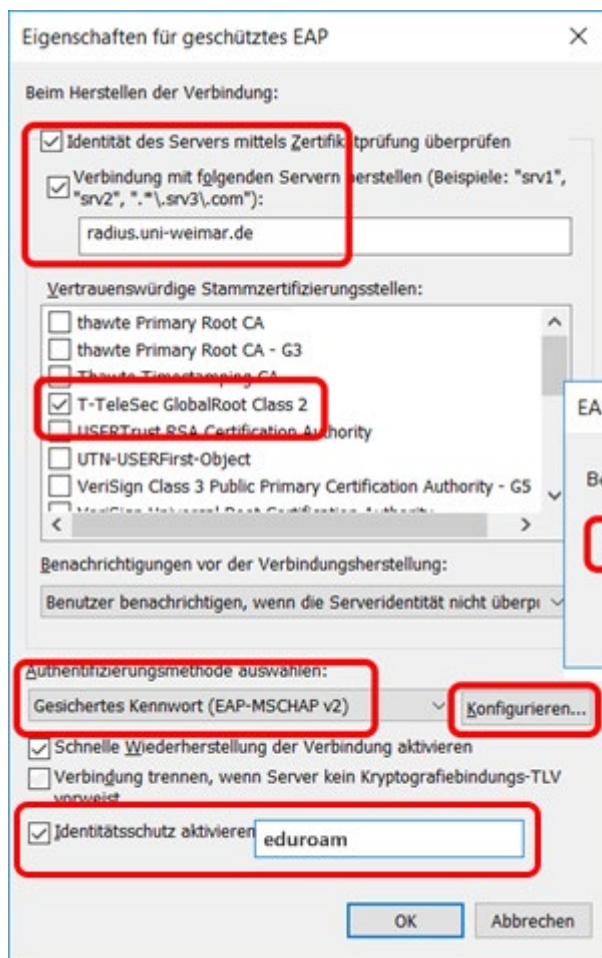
Eigenschaften für geschütztes EAP

×

Beim Herstellen der Verbindung:

Identität des Servers mittels Zertifikatprüfung überprüfen

Verbindung mit folgenden Servern herstellen (Beispiele: "srv1", "srv2", ".*\.srv3\.com"):

radius.uni-weimar.de

Vertrauenswürdige Stammzertifizierungsstellen:

thawte Primary Root CA
thawte Primary Root CA - G3
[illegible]
T-TeleSec GlobalRoot Class 2
USERTrust RSA Certification Authority
UTN-USERFirst-Object
VeriSign Class 3 Public Primary Certification Authority - G5
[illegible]

EA

Be

Benachrichtigungen vor der Verbindungsherstellung:

Benutzer benachrichtigen, wenn die Serveridentität nicht überpr

Authentifizierungsmethode auswählen:

Gesichertes Kennwort (EAP-MSCHAP v2)

Konfigurieren...

Schnelle Wiederherstellung der Verbindung aktivieren

Verbindung trennen, wenn Server kein Kryptografiebindungs-TLV vorweist

Identitätsschutz aktivieren

eduroam

OK

Abbrechen